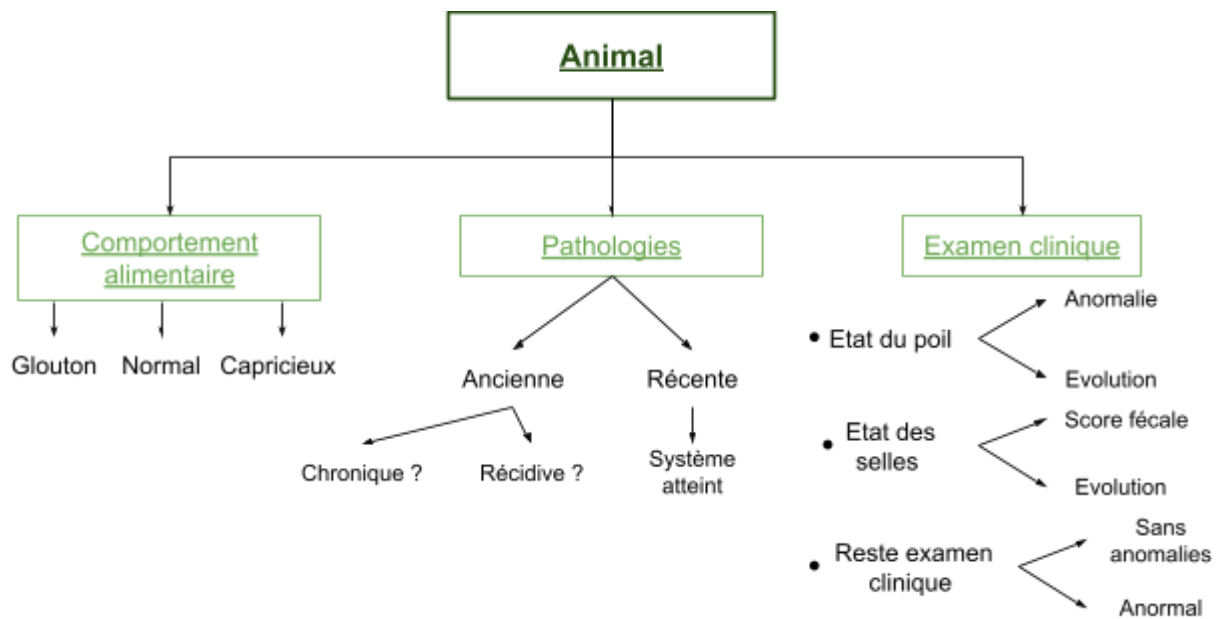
Animal

Comportement alimentaire

Glouton
Normal
Capricieux

Pathologies

Ancienne
Chronique ?
Récidive ?

Récente
Système atteint

Examen clinique

• Etat du poil
Anomalie
Evolution

• Etat des selles
Score fécale
Evolution

• Reste examen clinique
Sans anomalies
Anormal